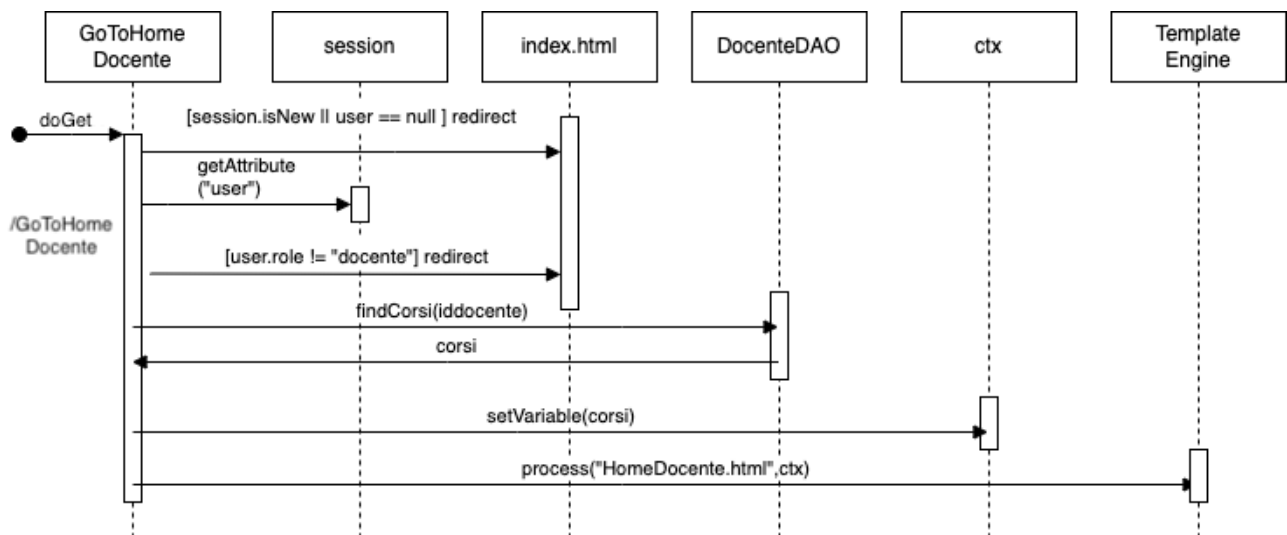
GoToHome Docente

session

index.html

DocenteDAO

ctx

Template Engine

doGet

[session.isNew ll user == null ] redirect

getAttribute ("user")

/GoToHome Docente

[user.role != "docente"] redirect

findCorsi(iddocente)

corsi

setVariable(corsi)

process("HomeDocente.html",ctx)